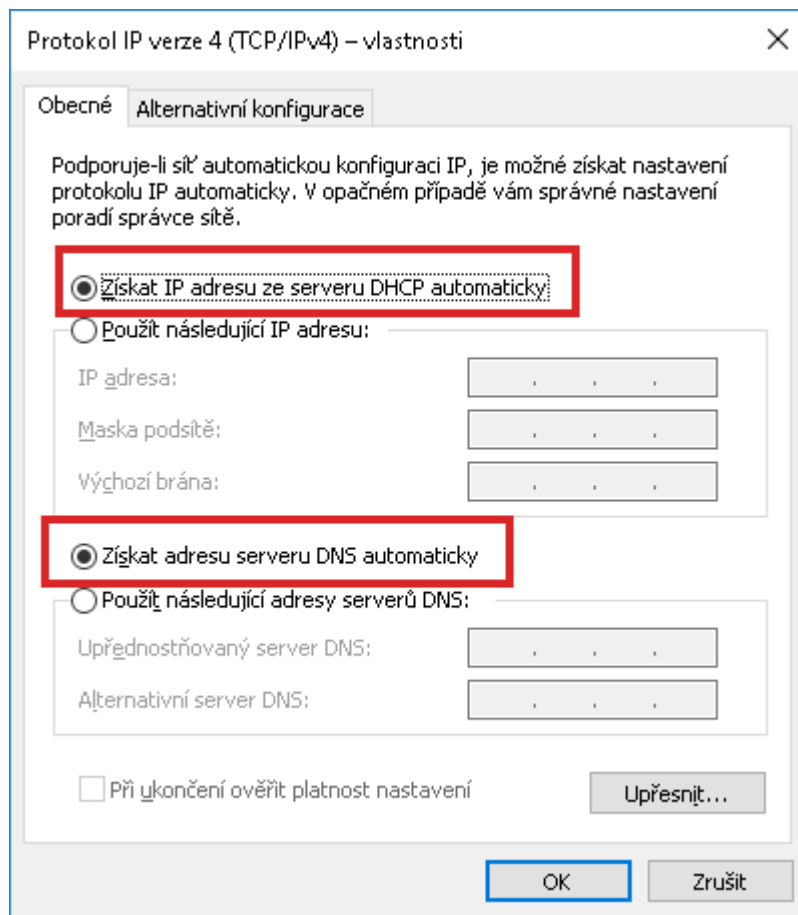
Protokol IP verze 4 (TCP/IPv4) – vlastnosti

Obecné | Alternativní konfigurace

Podporuje-li síť automatickou konfiguraci IP, je možné získat nastavení protokolu IP automaticky. V opačném případě vám správné nastavení poradí správce sítě.

Získat IP adresu ze serveru DHCP automaticky

Použít následující IP adresu:

IP adresa: . . .

Maska podsítě: . . .

Výchozí brána: . . .

Získat adresu serveru DNS automaticky

Použít následující adresy serverů DNS:

Upřednostňovaný server DNS: . . .

Alternativní server DNS: . . .

Při ukončení ověřit platnost nastavení

Upřesnit...

OK

Zrušit